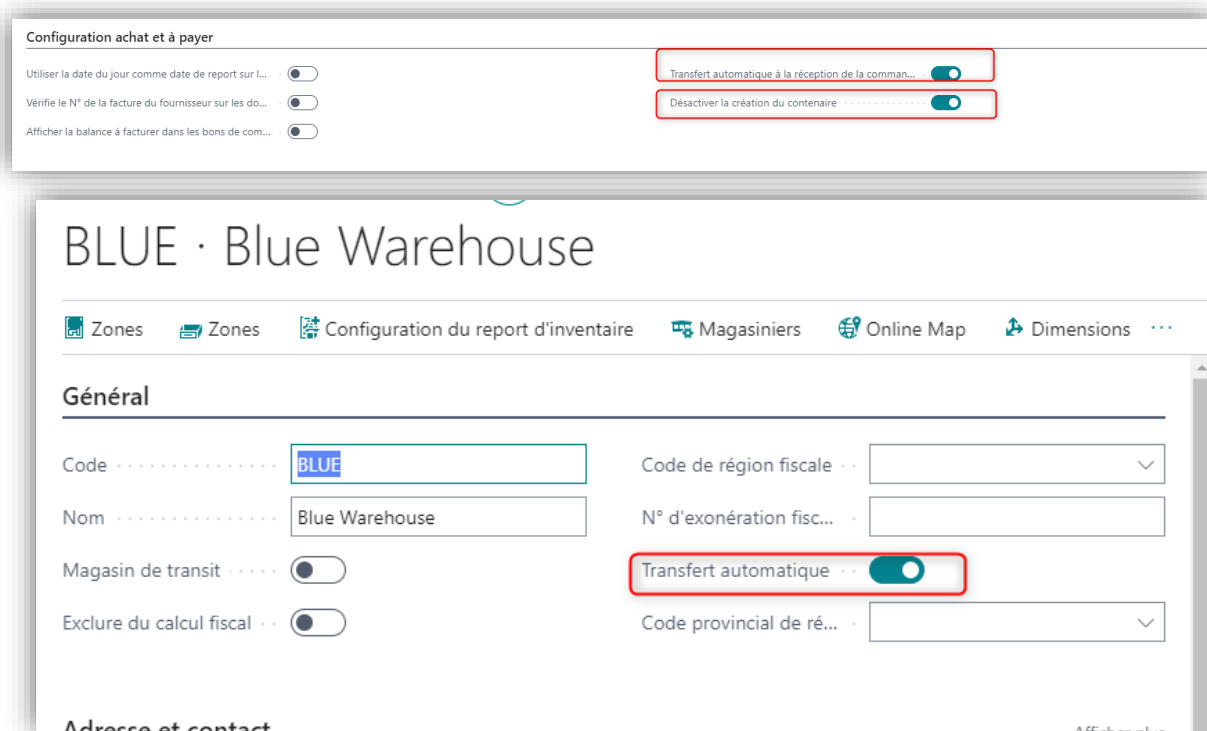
Configuration achat et à payer

Utiliser la date du jour comme date de report sur l...

Vérifie le N° de la facture du fournisseur sur les do...

Afficher la balance à facturer dans les bons de com...

Transfert automatique à la réception de la comman...

Désactiver la création du contenaire

BLUE · Blue Warehouse

Zones Zones Configuration du report d'inventaire Magasiniers Online Map Dimensions ···

Général

Code BLUE

Nom Blue Warehouse

Magasin de transit

Exclure du calcul fiscal

Code de région fiscale

N° d'exonération fisc...

Transfert automatique

Code provincial de ré...

Adresse et contact

Afficher plus